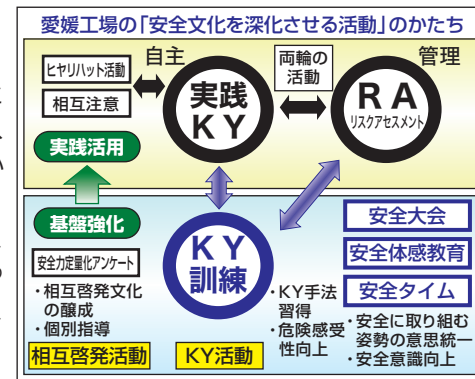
愛媛工場の「安全文化を深化させる活動」のかたち

自主

管理

ヒヤリハット活動

相互注意

実践
KY

両輪の
活動

R A
リスクアセスメント

実践活用

基盤強化

安全力定量化アンケート

・相互啓発文化の醸成
・個別指導

KY
訓練

・KY手法習得
・危険感受性向上

安全大会

安全体感教育

安全タイム

・安全に取り組む姿勢の意思統一
・安全意識向上

相互啓発活動

KY活動